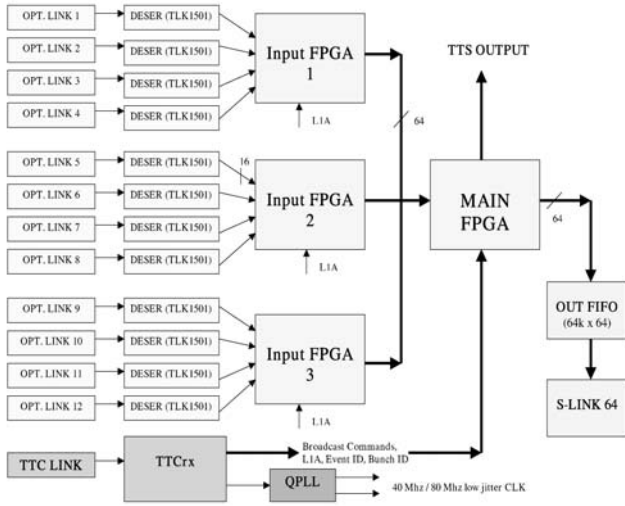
OPT. LINK 1
DESER (TLK1501)
OPT. LINK 2
DESER (TLK1501)
OPT. LINK 3
DESER (TLK1501)
OPT. LINK 4
DESER (TLK1501)
Input FPGA 1
L1A

TTS OUTPUT

64

OPT. LINK 5
DESER (TLK1501)
16
OPT. LINK 6
DESER (TLK1501)
OPT. LINK 7
DESER (TLK1501)
OPT. LINK 8
DESER (TLK1501)
Input FPGA 2
L1A

MAIN FPGA

64

OPT. LINK 9
DESER (TLK1501)
OPT. LINK 10
DESER (TLK1501)
OPT. LINK 11
DESER (TLK1501)
OPT. LINK 12
DESER (TLK1501)
Input FPGA 3
L1A

OUT FIFO
(64k x 64)

S-LINK 64

TTC LINK
TTCrx
Broadcast Commands, L1A, Event ID, Bunch ID
QPLL
40 Mhz / 80 Mhz low jitter CLK